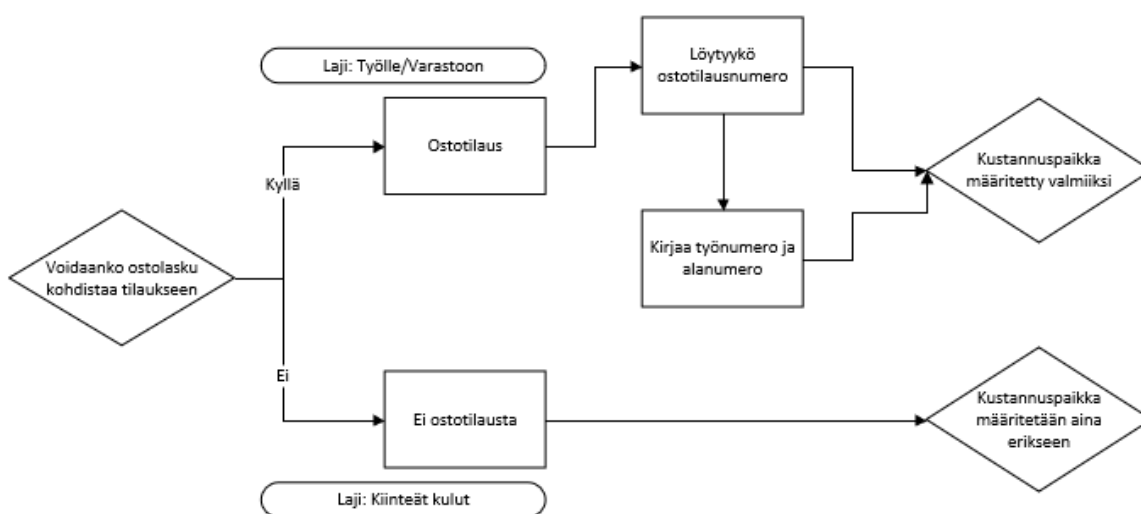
Laji: Työlle/Varastoon

Löytyykö ostotilausnumero

Ostotilaus

Kyllä

Kustannuspaikka määritetty valmiiksi

Kirjaa työnumero ja alanumero

Voidaanko ostolasku kohdistaa tilaukseen

Ei

Ei ostotilausta

Kustannuspaikka määritetään aina erikseen

Laji: Kiinteät kulut